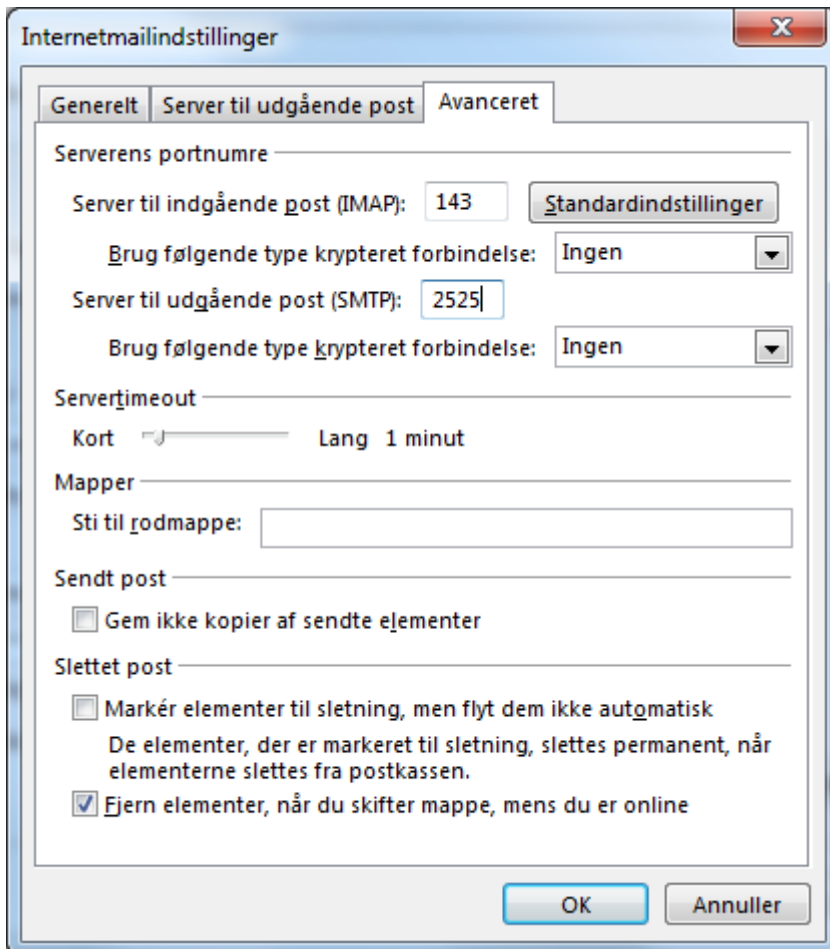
Internetmailindstillinger

Generelt | Server til udgående post | Avanceret

Serverens portnumre

Server til indgående post (IMAP): 143 Standardindstillinger

Brug følgende type krypteret forbindelse: Ingen

Server til udgående post (SMTP): 2525

Brug følgende type krypteret forbindelse: Ingen

Servertimeout

Kort Lang 1 minut

Mapper

Sti til rodmappe:

Sendt post

Gem ikke kopier af sendte elementer

Slettet post

Markér elementer til sletning, men flyt dem ikke automatisk

De elementer, der er markeret til sletning, slettes permanent, når elementerne slettes fra postkassen.

Fjern elementer, når du skifter mappe, mens du er online

OK Annuller